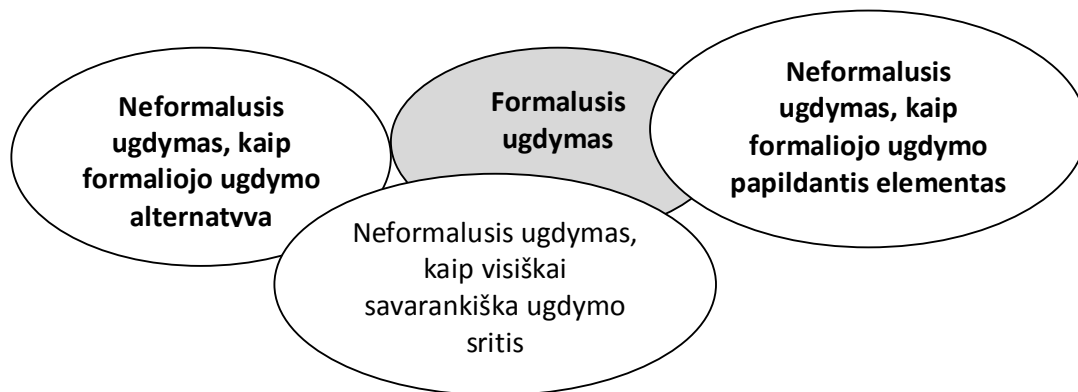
Neformalusis ugdymas, kaip formaliojo ugdymo alternatyva

Formalusis ugdymas

Neformalusis ugdymas, kaip formaliojo ugdymo papildantis elementas

Neformalusis ugdymas, kaip visiškai savarankiška ugdymo sritis